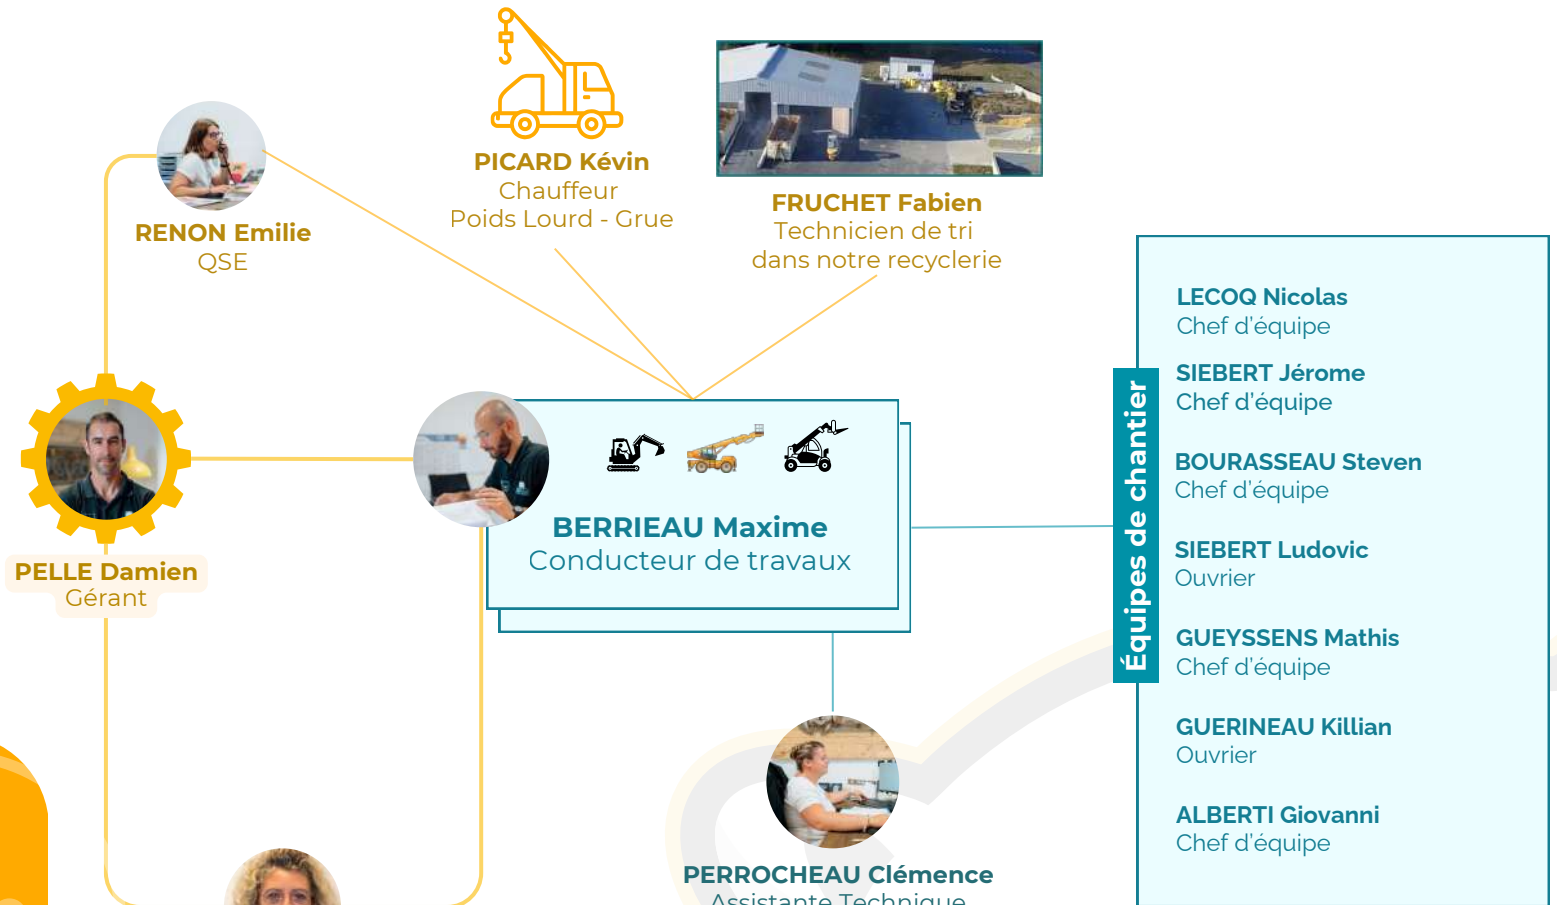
PICARD Kévin
Chauffeur
Poids Lourd - Grue

FRUCHET Fabien
Technicien de tri
dans notre recyclerie

RENON Emilie
QSE

PELLE Damien
Gérant

BERRIEAU Maxime
Conducteur de travaux

Équipes de chantier

LECOQ Nicolas
Chef d'équipe

SIEBERT Jérome
Chef d'équipe

BOURASSEAU Steven
Chef d'équipe

SIEBERT Ludovic
Ouvrier

GUEYSSENS Mathis
Chef d'équipe

GUERINEAU Killian
Ouvrier

ALBERTI Giovanni
Chef d'équipe

PERROCHEAU Clémence
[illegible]